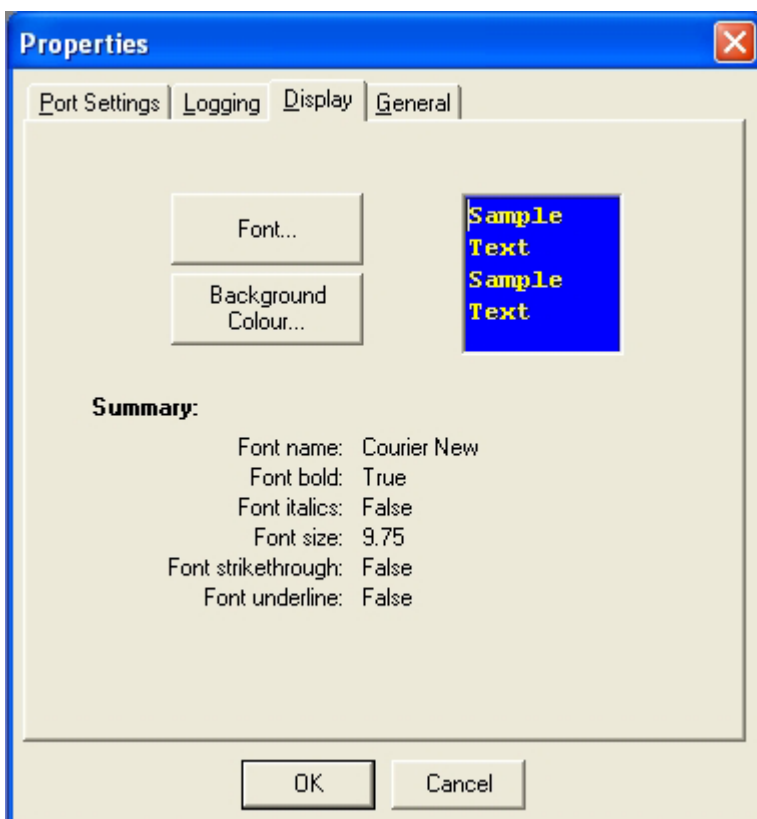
Properties

Port Settings | Logging | Display | General

Font...

Background Colour...

Sample
Text
Sample
Text

Summary:

| | |
|---|---|
| Font name: | Courier New |
| Font bold: | True |
| Font italics: | False |
| Font size: | 9.75 |
| Font strikethrough: | False |
| Font underline: | False |

OK

Cancel